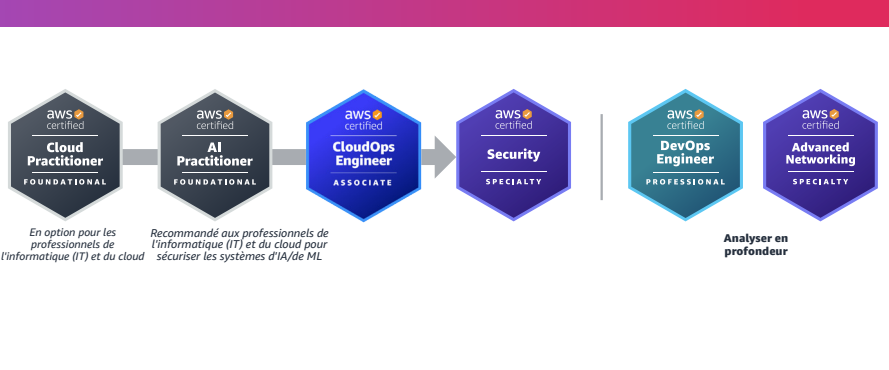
aws certified
Cloud Practitioner
FOUNDATIONAL

aws certified
AI Practitioner
FOUNDATIONAL

aws certified
CloudOps Engineer
ASSOCIATE

aws certified
Security
SPECIALTY

aws certified
DevOps Engineer
PROFESSIONAL

aws certified
Advanced Networking
SPECIALTY

En option pour les professionnels de l'informatique (IT) et du cloud

Recommandé aux professionnels de l'informatique (IT) et du cloud pour sécuriser les systèmes d'IA/de ML

Analyser en profondeur